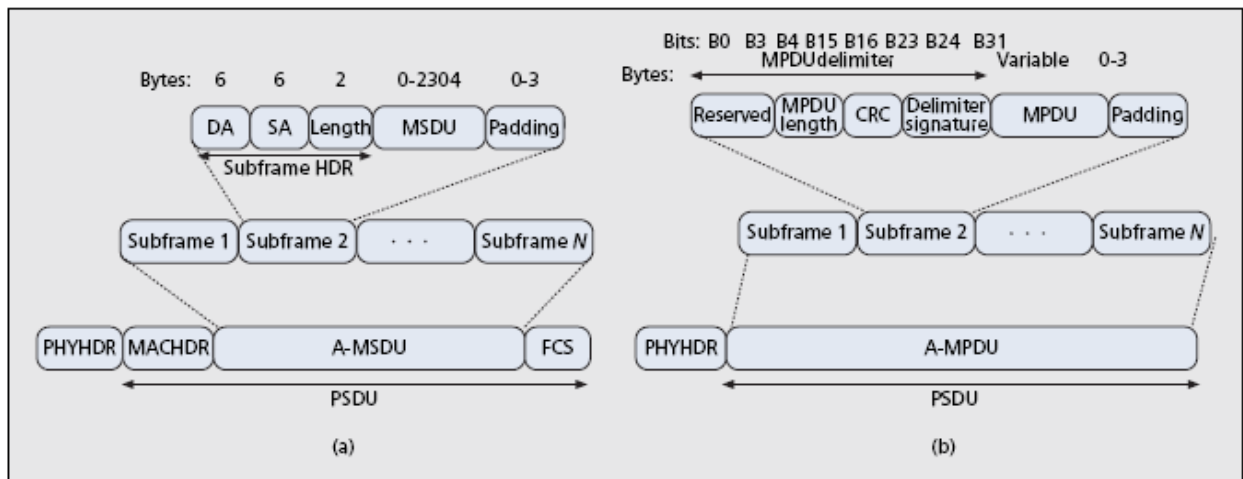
Bytes: 6 6 2 0-2304 0-3

DA SA Length MSDU Padding

Subframe HDR

Subframe 1 Subframe 2 · · · Subframe $N$

PHYHDR MACHDR A-MSDU FCS

PSDU

(a)

Bits: B0 B3 B4 B15 B16 B23 B24 B31

Bytes: MPDUdelimiter Variable 0-3

Reserved MPDU length CRC Delimiter signature MPDU Padding

Subframe 1 Subframe 2 · · · Subframe $N$

PHYHDR A-MPDU

PSDU

(b)